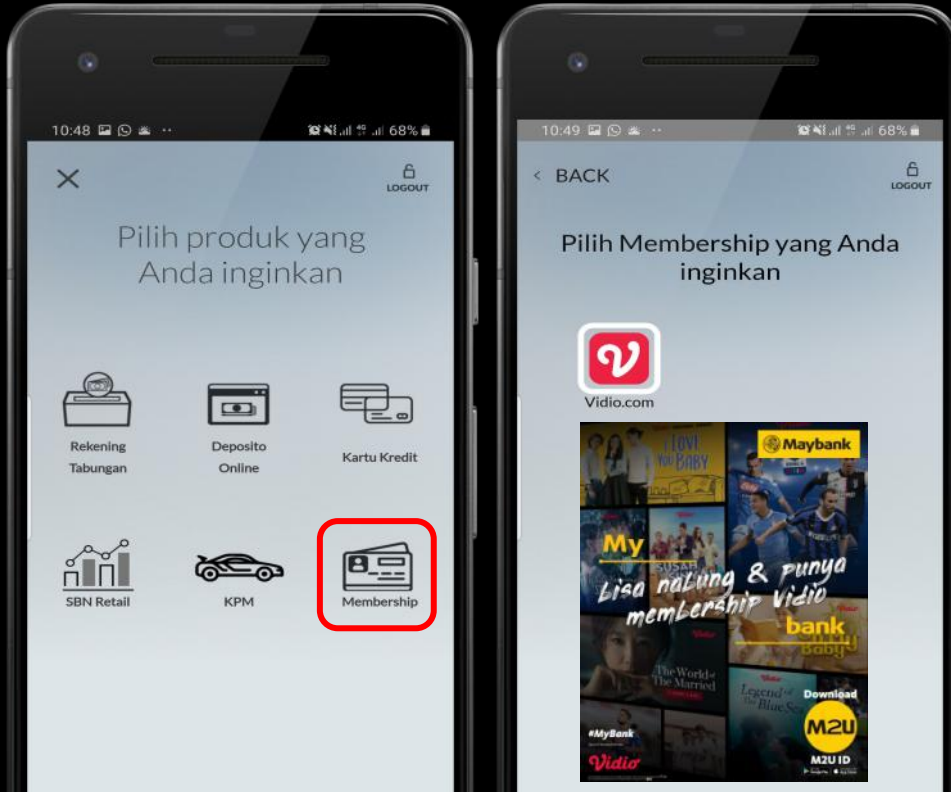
10:48 68%

LOGOUT

Pilih produk yang Anda inginkan

Rekening Tabungan

Deposito Online

Kartu Kredit

SBN Retail

KPM

Membership

10:49 68%

< BACK

LOGOUT

Pilih Membership yang Anda inginkan

Vidio.com

I LOVE YOU BABY

Maybank

My

SUSAH

Bisa nabung & punya membership Vidio

bank

The World of The Married

Legend of the Blue Sea

Download

M2U

M2U ID

#MyBank

Vidio